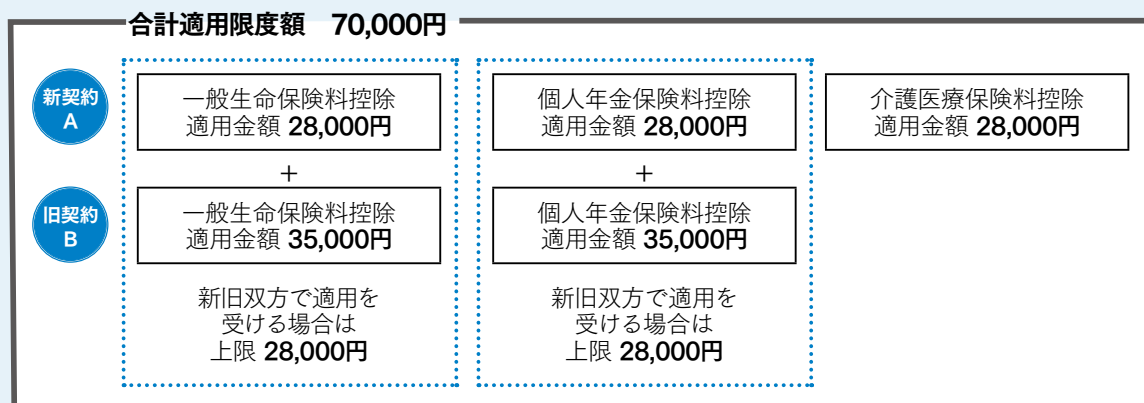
合計適用限度額　70,000円

新契約 A

旧契約 B

一般生命保険料控除
適用金額 28,000円

＋

一般生命保険料控除
適用金額 35,000円

新旧双方で適用を受ける場合は
上限 28,000円

個人年金保険料控除
適用金額 28,000円

＋

個人年金保険料控除
適用金額 35,000円

新旧双方で適用を受ける場合は
上限 28,000円

介護医療保険料控除
適用金額 28,000円